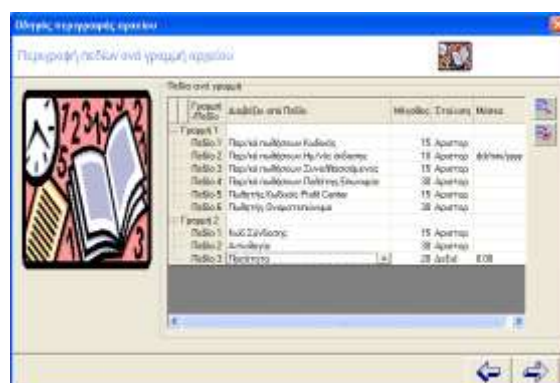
Οδηγός περιγραφής αρχείου

Περιγραφή πεδίων ανά γραμμή αρχείου

Πεδία ανά γραμμή

| | Γραμμή /Πεδίο | Διαθέσιμα πεδία | Μέγεθος | Στοίχιση | Μάσκα |
|---|---|---|---|---|---|
| | Γραμμή 1 | | | | |
| | Πεδίο 1 | Περ/κά πωλήσεων Κωδικός | 15 | Αριστερ | |
| | Πεδίο 2 | Περ/κά πωλήσεων Ημ/νία έκδοσης | 10 | Αριστερ | dd/mm/yyyy |
| | Πεδίο 3 | Περ/κά πωλήσεων Συναλλασσόμενος | 15 | Αριστερ | |
| | Πεδίο 4 | Περ/κά πωλήσεων Πωλητής Επωνυμία | 30 | Αριστερ | |
| | Πεδίο 5 | Πωλητής Κωδικός Profit Center | 15 | Αριστερ | |
| | Πεδίο 6 | Πωλητής Ονοματεπώνυμο | 30 | Αριστερ | |
| | Γραμμή 2 | | | | |
| | Πεδίο 1 | Κωδ.Σύνδεσης | 15 | Αριστερ | |
| | Πεδίο 2 | Αιτιολογία | 30 | Αριστερ | |
| | Πεδίο 3 | Ποσότητα | 20 | Δεξιά | 0.00 |